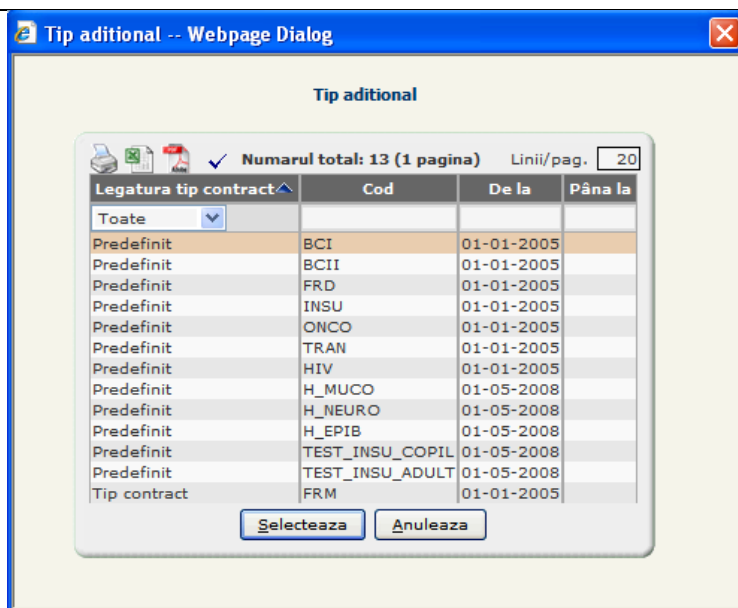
Tip aditional -- Webpage Dialog

Tip aditional

Numarul total: 13 (1 pagina) Linii/pag. 20

| Legatura tip contract | Cod | De la | Pâna la |
|---|---|---|---|
| Toate | | | |
| Predefinit | BCI | 01-01-2005 | |
| Predefinit | BCII | 01-01-2005 | |
| Predefinit | FRD | 01-01-2005 | |
| Predefinit | INSU | 01-01-2005 | |
| Predefinit | ONCO | 01-01-2005 | |
| Predefinit | TRAN | 01-01-2005 | |
| Predefinit | HIV | 01-01-2005 | |
| Predefinit | H_MUCO | 01-05-2008 | |
| Predefinit | H_NEURO | 01-05-2008 | |
| Predefinit | H_EPIB | 01-05-2008 | |
| Predefinit | TEST_INSU_COPIL | 01-05-2008 | |
| Predefinit | TEST_INSU_ADULT | 01-05-2008 | |
| Tip contract | FRM | 01-01-2005 | |

Selecteaza Anuleaza